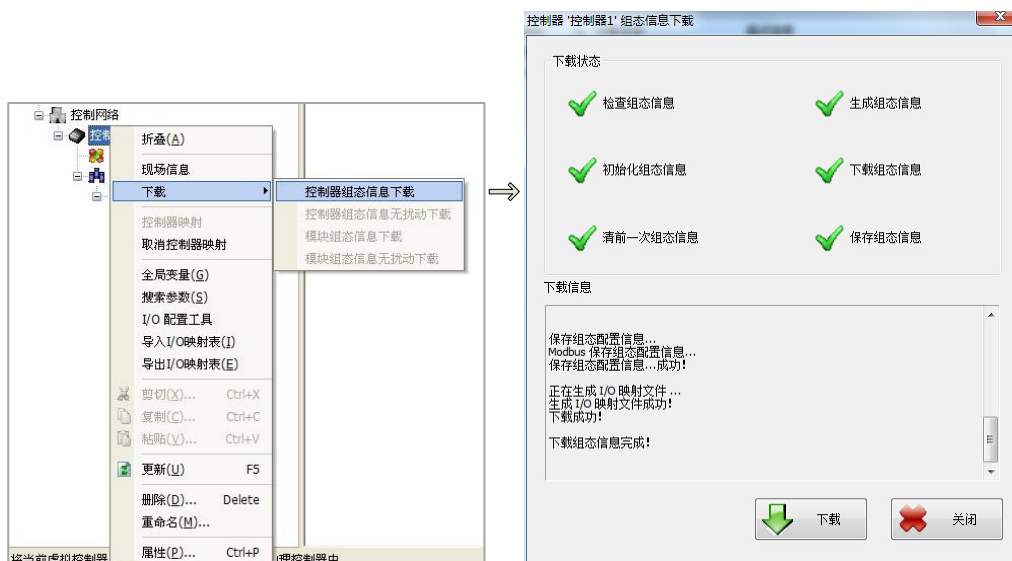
控制网络
控制

折叠(A)
现场信息
下载
控制器映射
取消控制器映射
全局变量(G)
搜索参数(S)
I/O 配置工具
导入I/O映射表(I)
导出I/O映射表(E)
剪切(X)... Ctrl+X
复制(C)... Ctrl+C
粘贴(V)... Ctrl+V
更新(U) F5
删除(D)... Delete
重命名(M)...
属性(P)... Ctrl+P

控制器组态信息下载
控制器组态信息无扰动下载
模块组态信息下载
模块组态信息无扰动下载

将当前虚拟控制器 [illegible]映控制器中

控制器 '控制器1' 组态信息下载

下载状态
检查组态信息
生成组态信息
初始化组态信息
下载组态信息
清前一次组态信息
保存组态信息

下载信息
保存组态配置信息...
Modbus 保存组态配置信息...
保存组态配置信息...成功!

正在生成 I/O 映射文件 ...
生成 I/O 映射文件成功!
下载成功!

下载组态信息完成!

下载
关闭